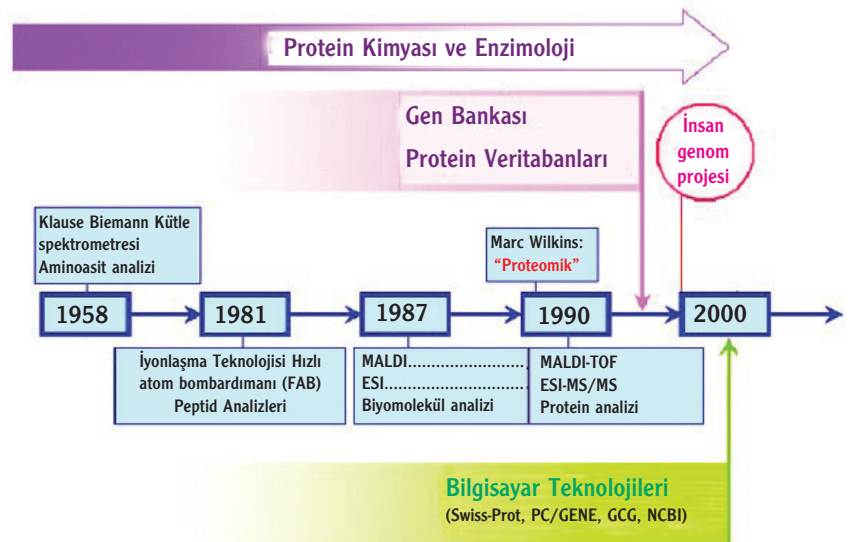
Protein Kimyası ve Enzimoloji

Gen Bankası

Protein Veritabanları

İnsan genom projesi

Klause Biemann Kütle spektrometresi Aminoasit analizi

Marc Wilkins: "Proteomik"

1958

1981

1987

1990

2000

İyonlaşma Teknolojisi Hızlı atom bombardımanı (FAB) Peptid Analizleri

MALDI.........................
ESI...............................
Biyomolekül analizi

MALDI-TOF
ESI-MS/MS
Protein analizi

Bilgisayar Teknolojileri
(Swiss-Prot, PC/GENE, GCG, NCBI)